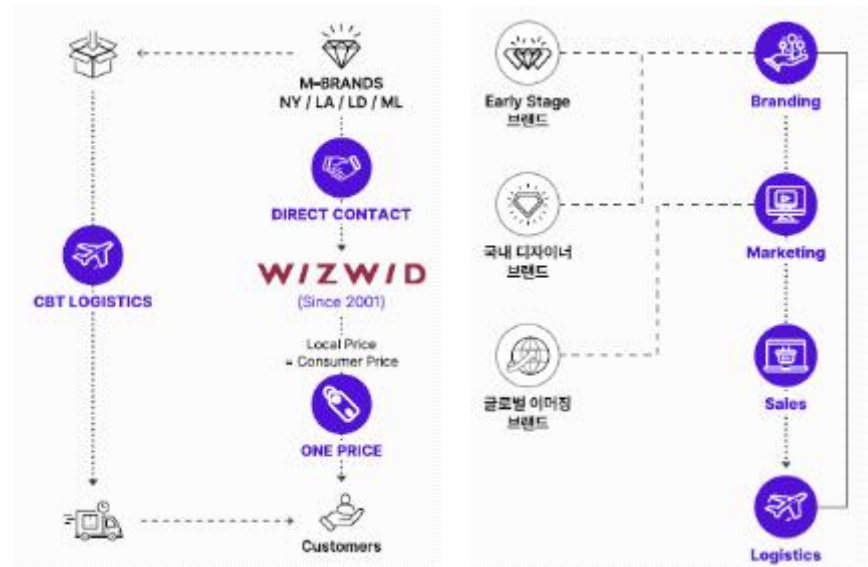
M-BRANDS
NY / LA / LD / ML

DIRECT CONTACT

W/ZW/D
(Since 2001)

Local Price
= Consumer Price

ONE PRICE

CBT LOGISTICS

Customers

Early Stage
브랜드

국내 디자이너
브랜드

글로벌 이머징
브랜드

Branding

Marketing

Sales

Logistics